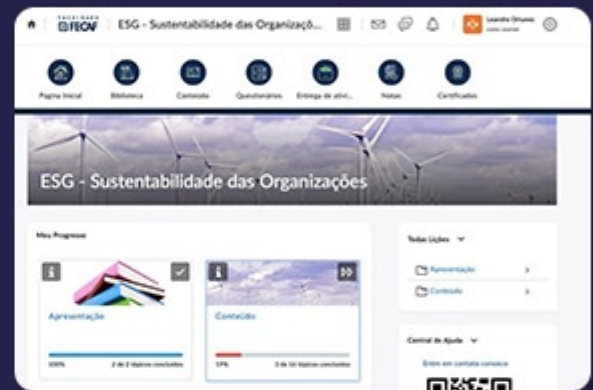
FACULDADE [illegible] ESG - Sustentabilidade das Organizaçõ...

Leandro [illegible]

Pagina Inicial
Biblioteca
Conteúdo
Questionários
Entrega de ativi...
Notas
Certificados

ESG - Sustentabilidade das Organizações

Meu Progresso

Apresentação
100%
2 de 2 tópicos concluídos

Conteúdo
17%
3 de 16 tópicos concluídos

Todas Lições

Apresentação

Conteúdo

Central de Ajuda

Entre em contato conosco